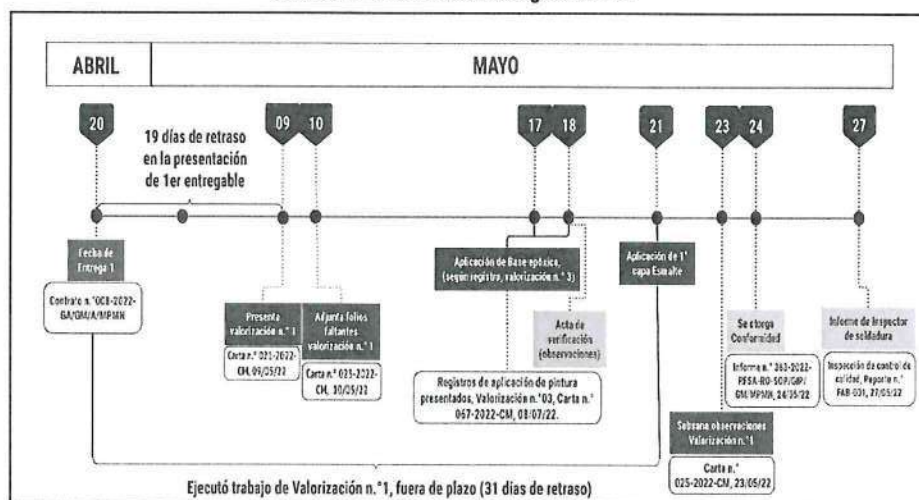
ABRIL

MAYO

20

19 días de retraso en la presentación de 1er entregable

09

10

17

18

21

23

24

27

Fecha de Entrega 1

Contrato n.° 008-2022-GA/GM/A/MPMN

Presenta valorización n.° 1

Carta n.° 021-2022-CM, 09/05/22

Adjunta folios faltantes valorización n.° 1

Carta n.° 023-2022-CM, 10/05/22

Aplicación de Base epóxico, (según registro, valorización n.° 3)

Acta de verificación (observaciones)

Registros de aplicación de pintura presentados, Valorización n.° 03, Carta n.° 067-2022-CM, 08/07/22.

Aplicación de 1° capa Esmalte

Subsana observaciones Valorización n.° 1

Carta n.° 025-2022-CM, 23/05/22

Se otorga Conformidad

Informe n.° 363-2022-PPSA-RO-SOP/GIP/GM/MPMN, 24/05/22

Informe de Inspector de soldadura

Inspección de control de calidad, Reporte n.° FAB-001, 27/05/22

Ejecutó trabajo de Valorización n.° 1, fuera de plazo (31 días de retraso)